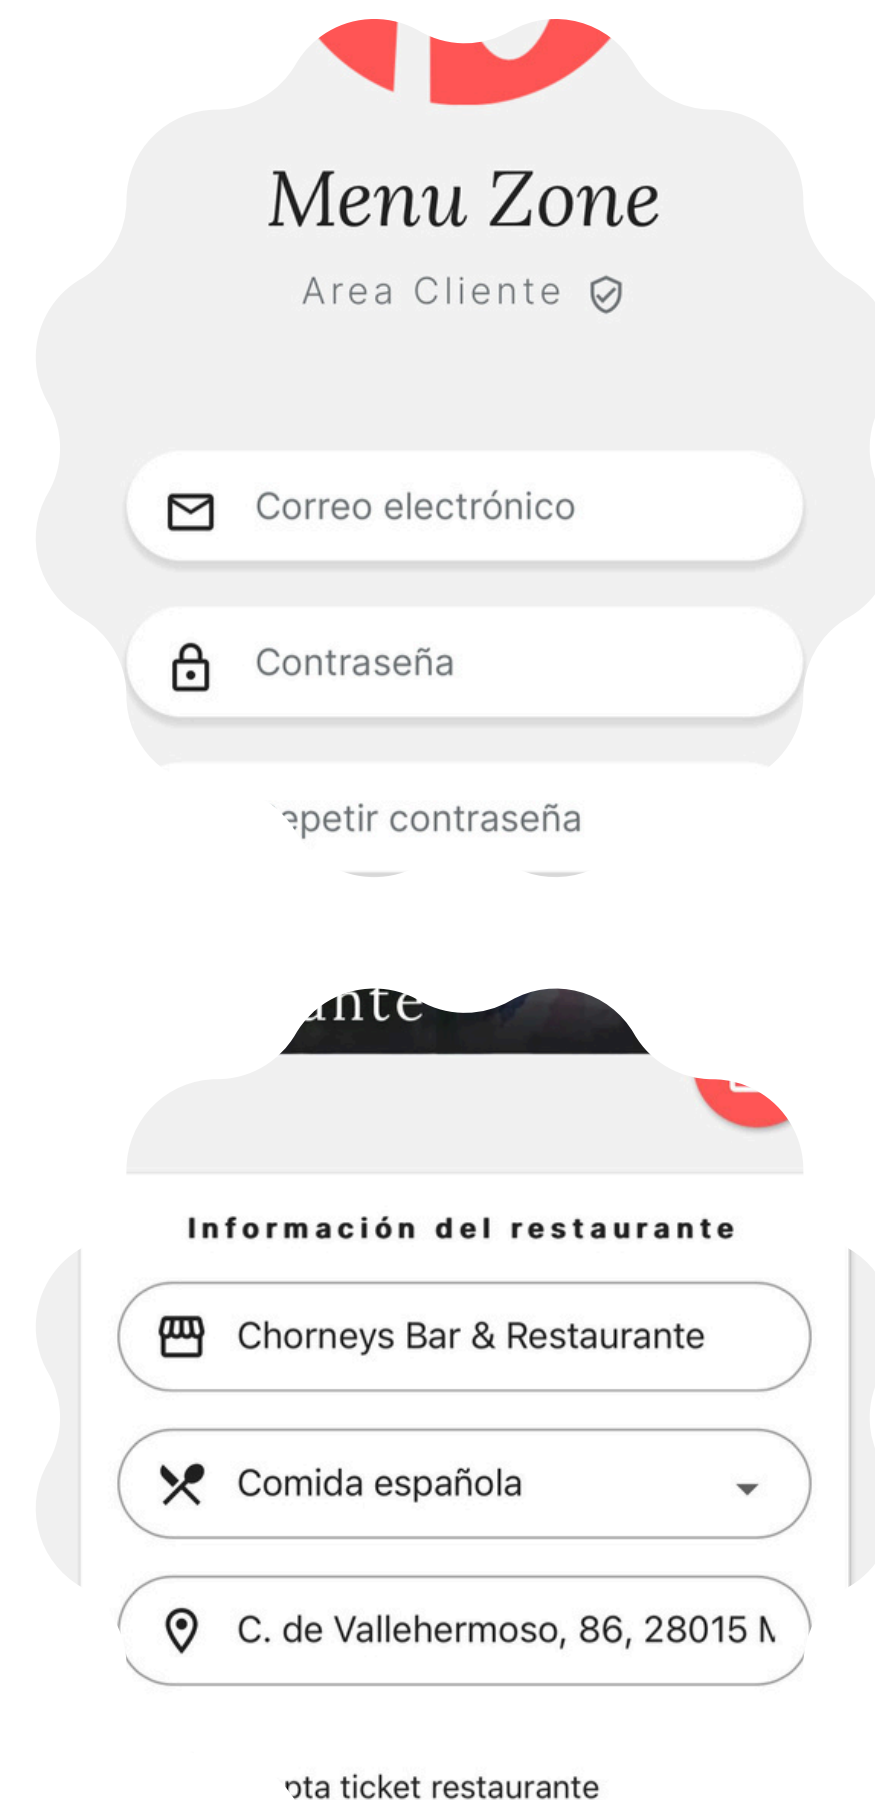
Menu Zone

Area Cliente

Correo electrónico

Contraseña

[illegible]epetir contraseña

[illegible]nte

Información del restaurante

Chorneys Bar & Restaurante

Comida española

C. de Vallehermoso, 86, 28015 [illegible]

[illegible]pta ticket restaurante